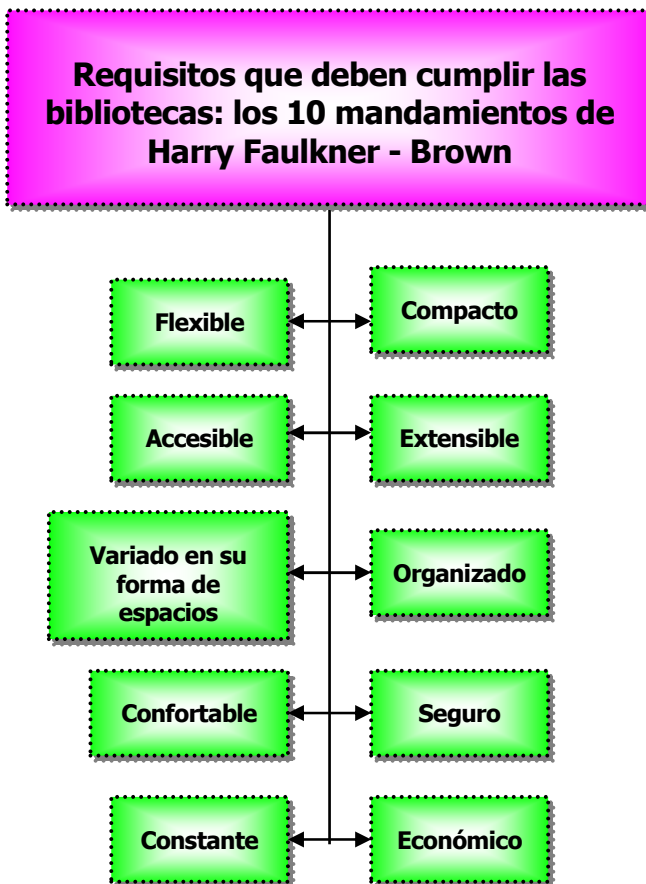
Requisitos que deben cumplir las bibliotecas: los 10 mandamientos de Harry Faulkner - Brown

Flexible

Compacto

Accesible

Extensible

Variado en su forma de espacios

Organizado

Confortable

Seguro

Constante

Económico